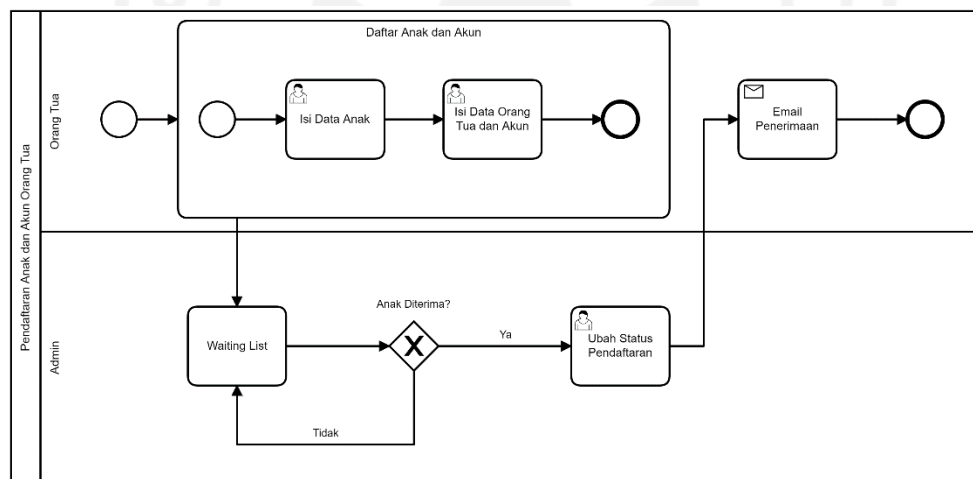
Pendaftaran Anak dan Akun Orang Tua

Orang Tua

Daftar Anak dan Akun

Isi Data Anak

Isi Data Orang Tua dan Akun

Email Penerimaan

Admin

Waiting List

Anak Diterima?

X

Ya

Ubah Status Pendaftaran

Tidak